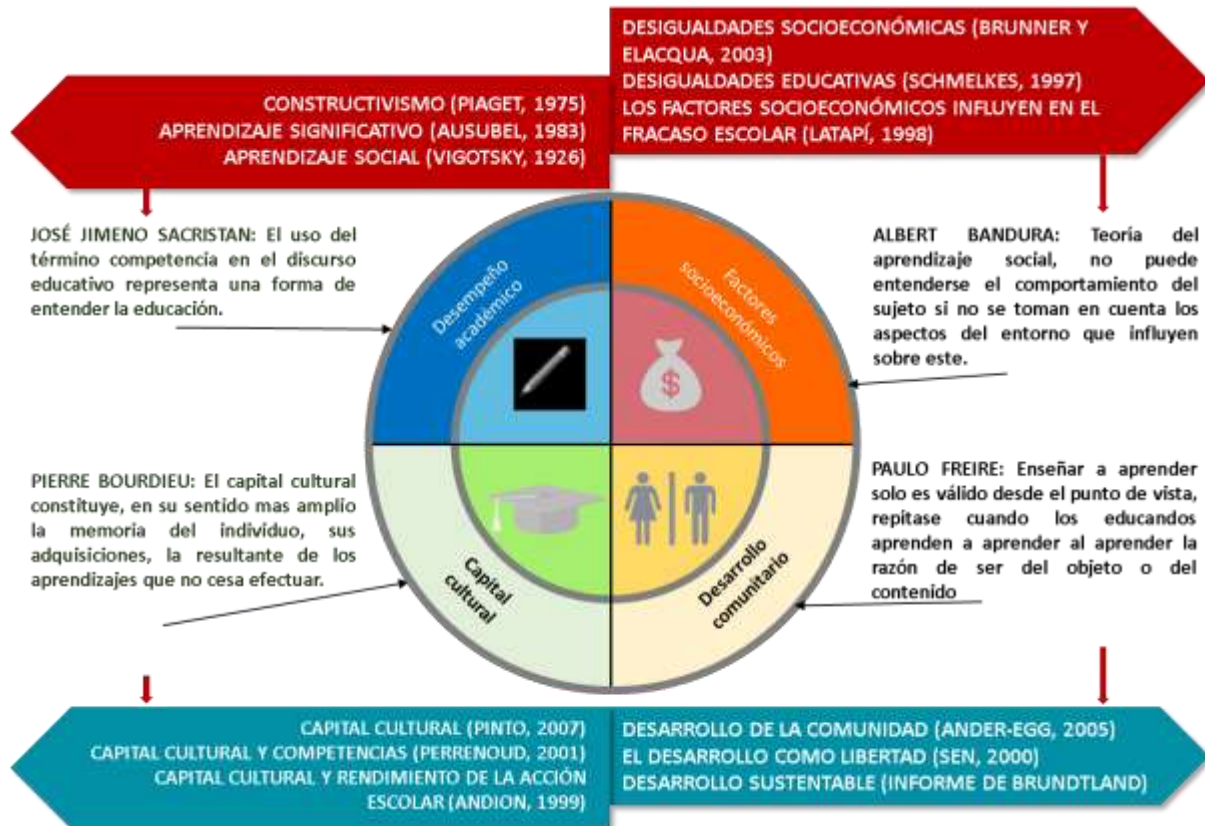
DESIGUALDADES SOCIOECONÓMICAS (BRUNNER Y ELACQUA, 2003)
DESIGUALDADES EDUCATIVAS (SCHMELKES, 1997)
LOS FACTORES SOCIOECONÓMICOS INFLUYEN EN EL FRACASO ESCOLAR (LATAPÍ, 1998)

CONSTRUCTIVISMO (PIAGET, 1975)
APRENDIZAJE SIGNIFICATIVO (AUSUBEL, 1983)
APRENDIZAJE SOCIAL (VIGOTSKY, 1926)

JOSÉ JIMENO SACRISTAN: El uso del término competencia en el discurso educativo representa una forma de entender la educación.

Desempeño académico

Factores socioeconómicos

ALBERT BANDURA: Teoria del aprendizaje social, no puede entenderse el comportamiento del sujeto si no se toman en cuenta los aspectos del entorno que influyen sobre este.

PIERRE BOURDIEU: El capital cultural constituye, en su sentido mas amplío la memoria del individuo, sus adquisiciones, la resultante de los aprendizajes que no cesa efectuar.

Capital cultural

Desarrollo comunitario

PAULO FREIRE: Enseñar a aprender solo es válido desde el punto de vista, repítase cuando los educandos aprenden a aprender al aprender la razón de ser del objeto o del contenido

CAPITAL CULTURAL (PINTO, 2007)
CAPITAL CULTURAL Y COMPETENCIAS (PERRENOUD, 2001)
CAPITAL CULTURAL Y RENDIMIENTO DE LA ACCIÓN ESCOLAR (ANDION, 1999)

DESARROLLO DE LA COMUNIDAD (ANDER-EGG, 2005)
EL DESARROLLO COMO LIBERTAD (SEN, 2000)
DESARROLLO SUSTENTABLE (INFORME DE BRUNDTLAND)